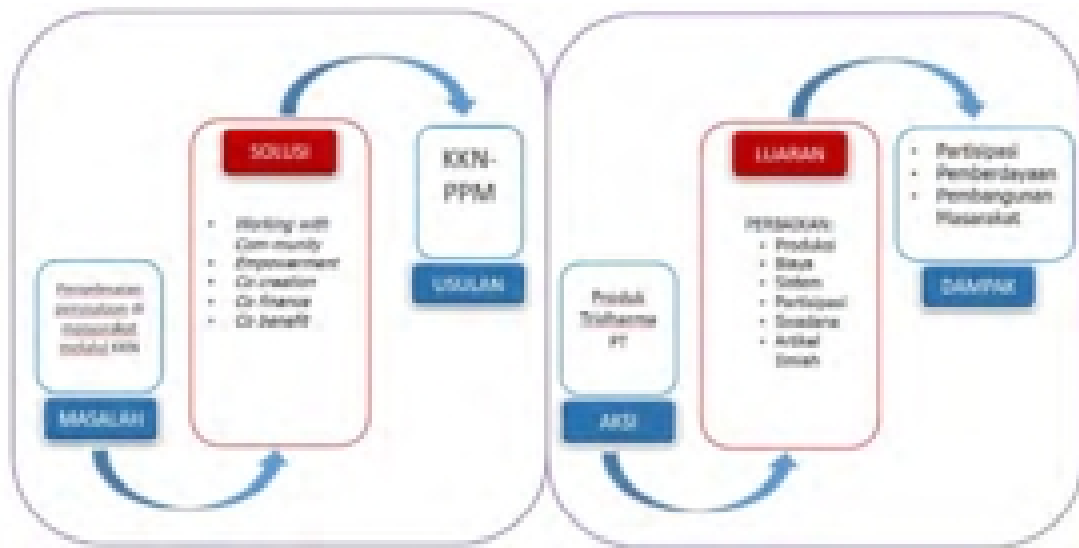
SOLUSI

KKN-PPM

Working with Community
Empowerment
Co creation
Co finance
Co benefit

USULAN

Penerapan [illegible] di masyarakat melalui KKN

MASALAH

LUARAN

Partisipasi
Pemberdayaan
Pembangunan Masyarakat

PERBAIKAN:
Produksi
Biaya
Sistem
Partisipasi
Swadana
Artikel ilmiah

DAMPAK

Produk Tridharma PT

AKSI